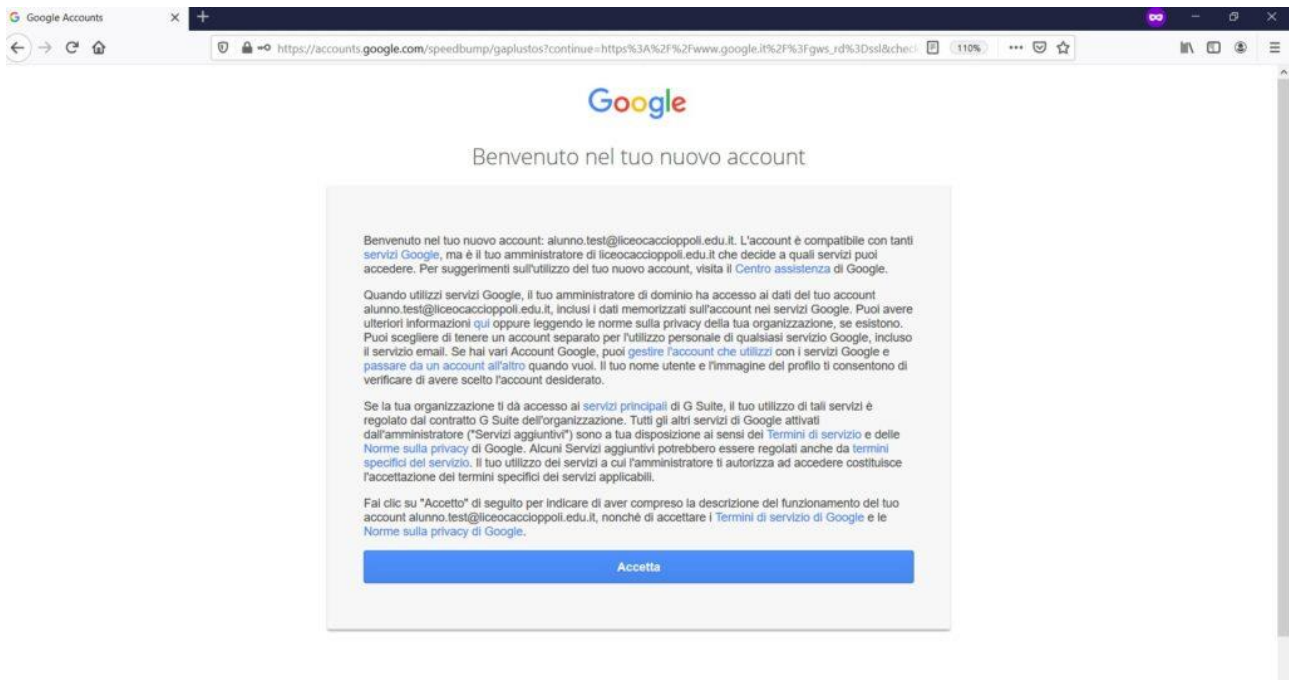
Google Accounts

https://accounts.google.com/speedbump/gaplustos?continue=https%3A%2F%2Fwww.google.it%2F%3Fgws_rd%3Dssl&chec

110%

Google

Benvenuto nel tuo nuovo account

Benvenuto nel tuo nuovo account: alunno.test@liceocaccioppoli.edu.it. L'account è compatibile con tanti servizi Google, ma è il tuo amministratore di liceocaccioppoli.edu.it che decide a quali servizi puoi accedere. Per suggerimenti sull'utilizzo del tuo nuovo account, visita il Centro assistenza di Google.

Quando utilizzi servizi Google, il tuo amministratore di dominio ha accesso ai dati del tuo account alunno.test@liceocaccioppoli.edu.it, inclusi i dati memorizzati sull'account nei servizi Google. Puoi avere ulteriori informazioni qui oppure leggendo le norme sulla privacy della tua organizzazione, se esistono. Puoi scegliere di tenere un account separato per l'utilizzo personale di qualsiasi servizio Google, incluso il servizio email. Se hai vari Account Google, puoi gestire l'account che utilizzi con i servizi Google e passare da un account all'altro quando vuoi. Il tuo nome utente e l'immagine del profilo ti consentono di verificare di avere scelto l'account desiderato.

Se la tua organizzazione ti dà accesso ai servizi principali di G Suite, il tuo utilizzo di tali servizi è regolato dal contratto G Suite dell'organizzazione. Tutti gli altri servizi di Google attivati dall'amministratore ("Servizi aggiuntivi") sono a tua disposizione ai sensi dei Termini di servizio e delle Norme sulla privacy di Google. Alcuni Servizi aggiuntivi potrebbero essere regolati anche da termini specifici del servizio. Il tuo utilizzo dei servizi a cui l'amministratore ti autorizza ad accedere costituisce l'accettazione dei termini specifici dei servizi applicabili.

Fai clic su "Accetto" di seguito per indicare di aver compreso la descrizione del funzionamento del tuo account alunno.test@liceocaccioppoli.edu.it, nonché di accettare i Termini di servizio di Google e le Norme sulla privacy di Google.

Accetta